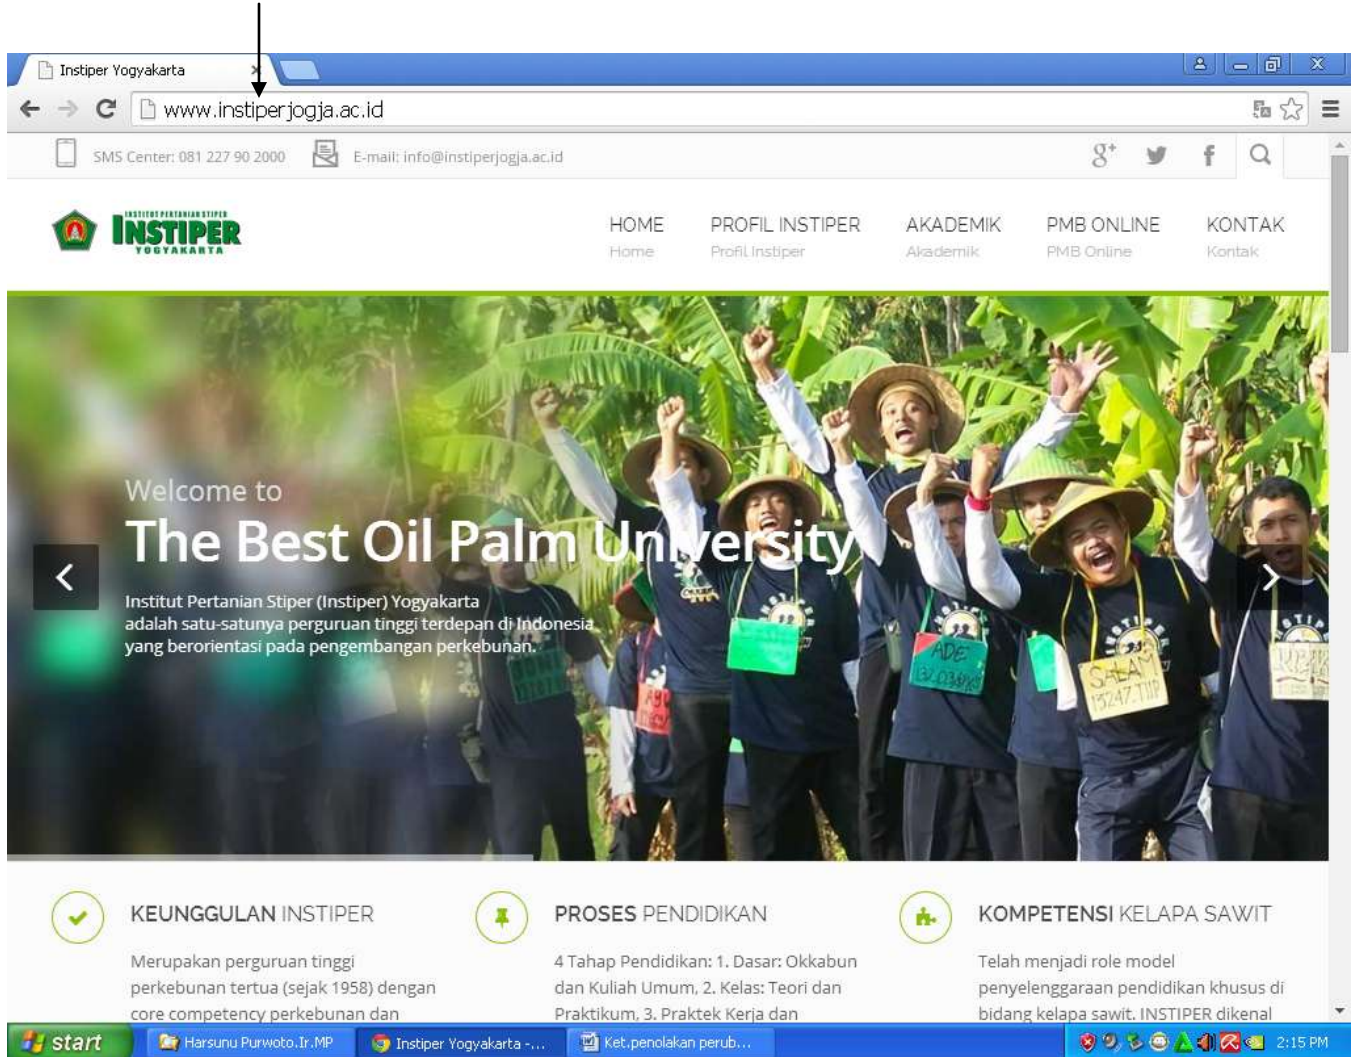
Instiper Yogyakarta

www.instiperjogja.ac.id

SMS Center: 081 227 90 2000 E-mail: info@instiperjogja.ac.id

INSTITUT PERTANIAN STIPER
INSTIPER
YOGYAKARTA

HOME
Home

PROFIL INSTIPER
Profil Instiper

AKADEMIK
Akademik

PMB ONLINE
PMB Online

KONTAK
Kontak

Welcome to
The Best Oil Palm University

Institut Pertanian Stiper (Instiper) Yogyakarta adalah satu-satunya perguruan tinggi terdepan di Indonesia yang berorientasi pada pengembangan perkebunan.

ADE
SALAM
15247 TIP

KEUNGGULAN INSTIPER

Merupakan perguruan tinggi perkebunan tertua (sejak 1958) dengan core competency perkebunan dan

PROSES PENDIDIKAN

4 Tahap Pendidikan: 1. Dasar: Okkabun dan Kuliah Umum, 2. Kelas: Teori dan Praktikum, 3. Praktek Kerja dan

KOMPETENSI KELAPA SAWIT

Telah menjadi role model penyelenggaraan pendidikan khusus di bidang kelapa sawit. INSTIPER dikenal

start
Harsunu Purwoto.Ir.MP
Instiper Yogyakarta -...
Ket.penolakan perub...
2:15 PM